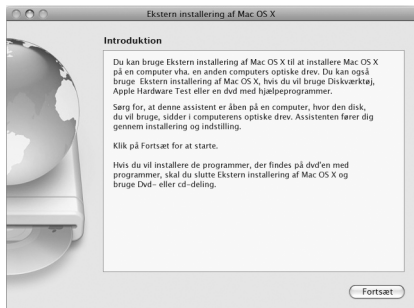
Ekstern installering af Mac OS X

Introduktion

Du kan bruge Ekstern installering af Mac OS X til at installere Mac OS X på en computer vha. en anden computers optiske drev. Du kan også bruge Ekstern installering af Mac OS X, hvis du vil bruge Diskværktøj, Apple Hardware Test eller en dvd med hjælpeprogrammer.

Sørg for, at denne assistent er åben på en computer, hvor den disk, du vil bruge, sidder i computerens optiske drev. Assistenten fører dig gennem installering og indstilling.

Klik på Fortsæt for at starte.

Hvis du vil installere de programmer, der findes på dvd'en med programmer, skal du slutte Ekstern installering af Mac OS X og bruge Dvd- eller cd-deling.

Fortsæt